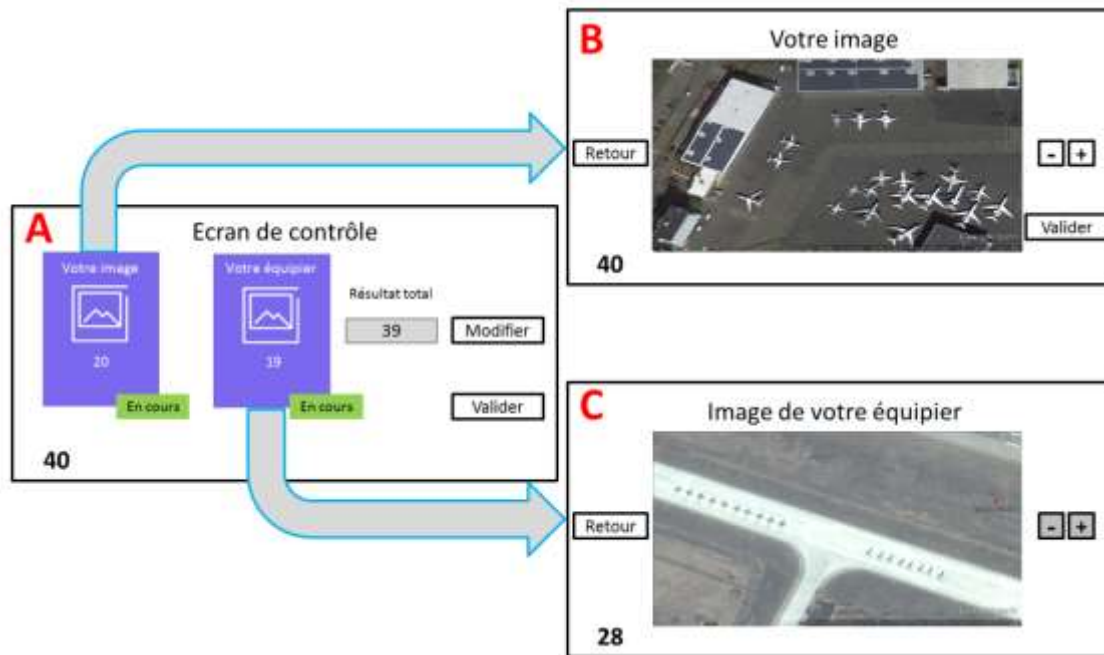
A

Ecran de contrôle

Votre image

20

En cours

Votre équipier

19

En cours

Résultat total

39

Modifier

Valider

40

B

Votre image

Retour

- +

Valider

40

C

Image de votre équipier

Retour

- +

28